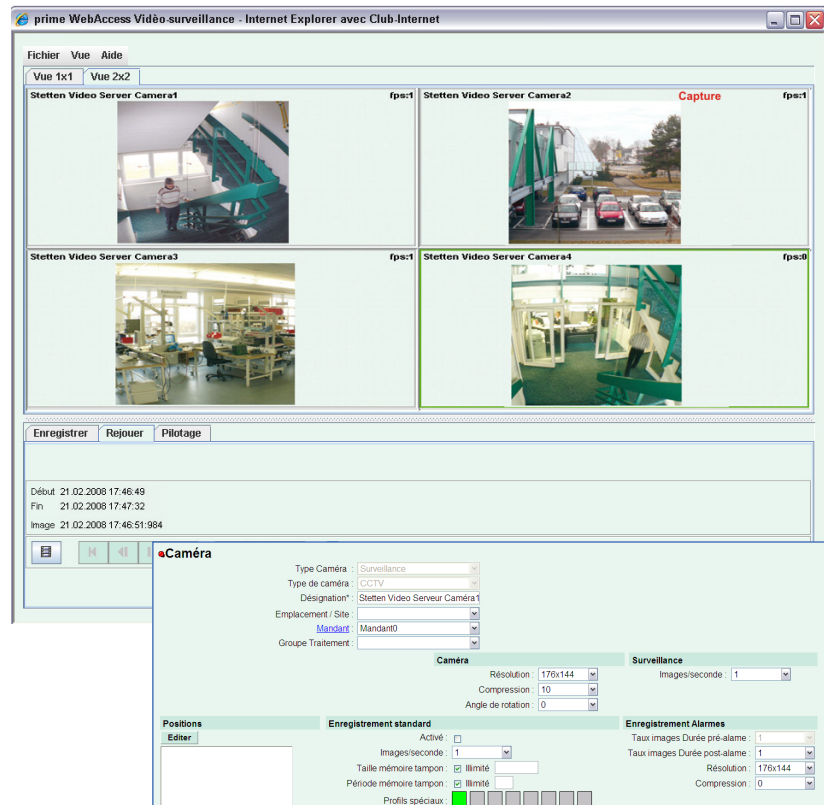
prime WebAccess Vidèo-surveillance - Internet Explorer avec Club-Internet

Fichier Vue Aide

Vue 1x1 Vue 2x2

Stetten Video Server Camera1 fps:1
Stetten Video Server Camera2 Capture fps:1
Stetten Video Server Camera3 fps:1
Stetten Video Server Camera4 fps:0

Enregistrer Rejouer Pilotage

Début 21.02.2008 17:46:49
Fin 21.02.2008 17:47:32
Image 21.02.2008 17:46:51:984

Caméra

Type Caméra : Surveillance
Type de caméra : CCTV
Désignation* : Stetten Video Serveur Caméra1
Emplacement / Site :
Mandant : Mandant0
Groupe Traitement :

Caméra
Résolution : 176x144
Compression : 10
Angle de rotation : 0

Surveillance
Images/seconde : 1

Positions
Editer

Enregistrement standard
Activé :
Images/seconde : 1
Taille mémoire tampon : Illimité
Période mémoire tampon : Illimité
Profils spéciaux :

Enregistrement Alarmes
Taux images Durée pré-alame : 1
Taux images Durée post-alame : 1
Résolution : 176x144
Compression : 0